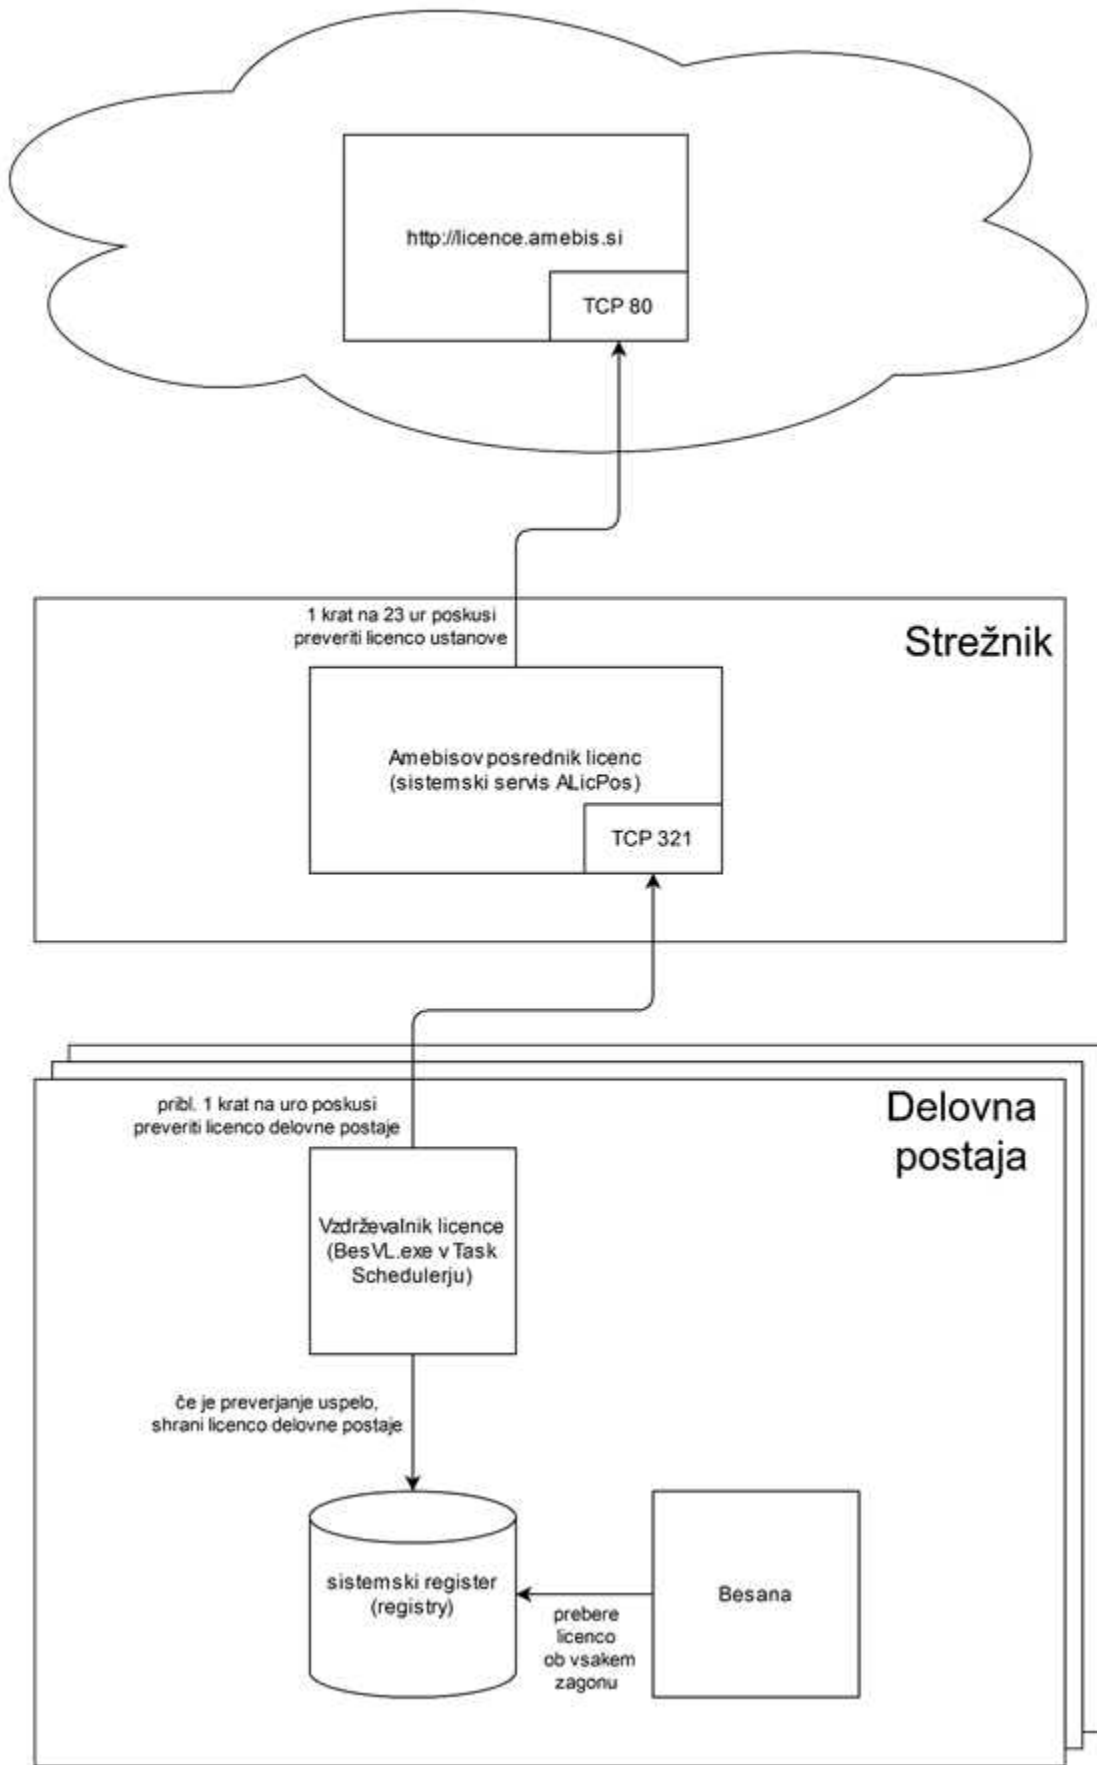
http://licence.amebis.si

TCP 80

1 krat na 23 ur poskusi preveriti licenco ustanove

Strežnik

Amebisov posrednik licenc (sistemski servis ALicPos)

TCP 321

pribl. 1 krat na uro poskusi preveriti licenco delovne postaje

Delovna postaja

Vzdrževalnik licence (BesVL.exe v Task Schedulerju)

če je preverjanje uspelo, shrani licenco delovne postaje

sistemski register (registry)

Besana

prebere licenco ob vsakem zagonu